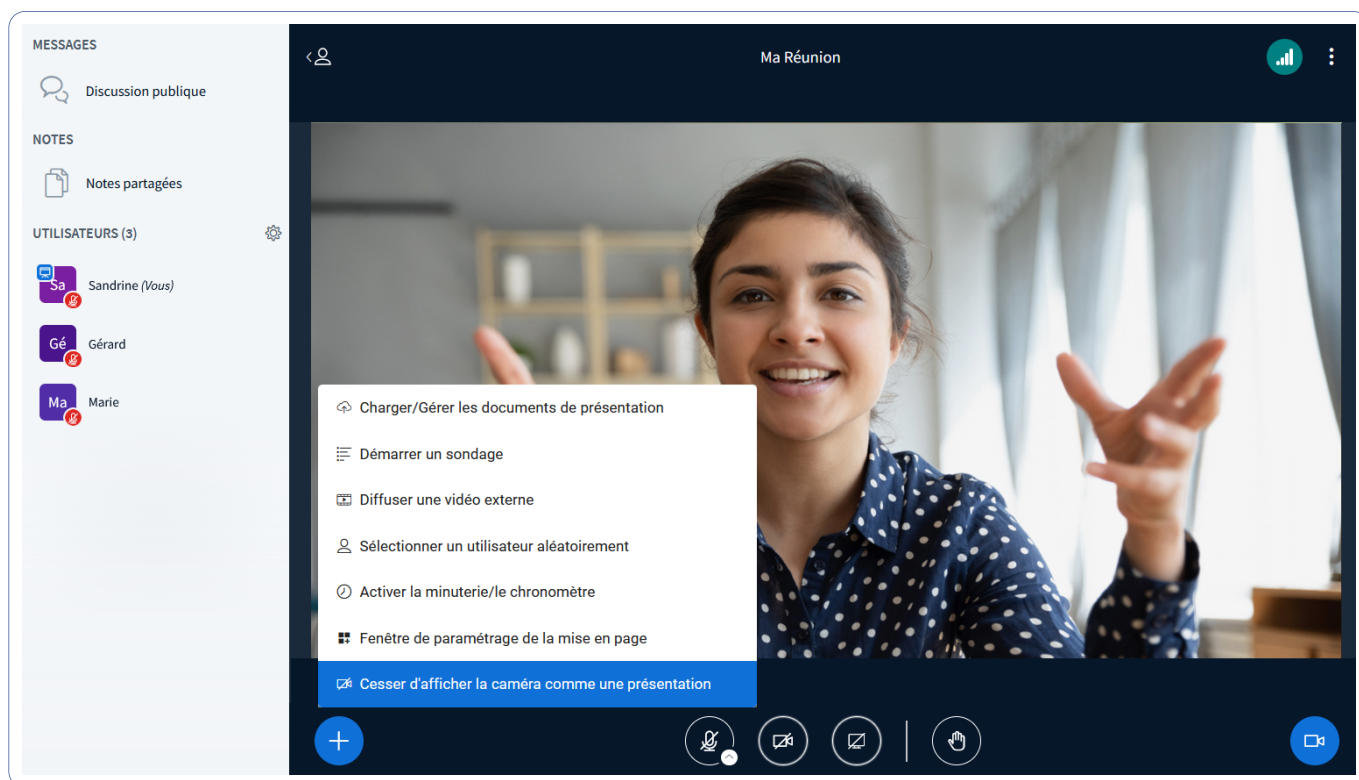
MESSAGES

Discussion publique

NOTES

Notes partagées

UTILISATEURS (3)

Sa Sandrine (Vous)

Gé Gérard

Ma Marie

Ma Réunion

Charger/Gérer les documents de présentation

Démarrer un sondage

Diffuser une vidéo externe

Sélectionner un utilisateur aléatoirement

Activer la minuterie/le chronomètre

Fenêtre de paramétrage de la mise en page

Cesser d'afficher la caméra comme une présentation